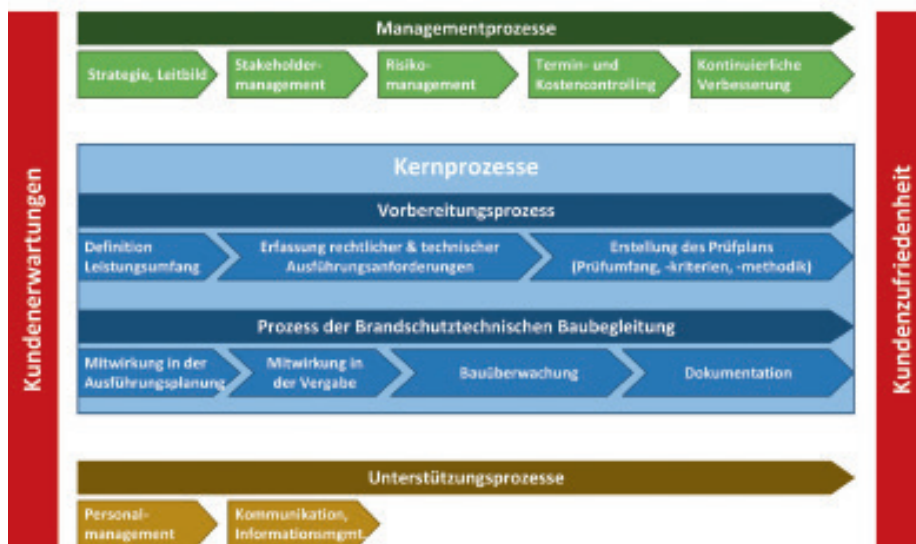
Kundenerwartungen

Managementprozesse

Strategie, Leitbild

Stakeholdermanagement

Risikomanagement

Termin- und Kostencontrolling

Kontinuierliche Verbesserung

Kernprozesse

Vorbereitungsprozess

Definition Leistungsumfang

Erfassung rechtlicher & technischer Ausführungsanforderungen

Erstellung des Prüfplans (Prüfumfang, -kriterien, -methodik)

Prozess der Brandschutztechnischen Baubegleitung

Mitwirkung in der Ausführungsplanung

Mitwirkung in der Vergabe

Bauüberwachung

Dokumentation

Unterstützungsprozesse

Personalmanagement

Kommunikation, Informationsmgmt.

Kundenzufriedenheit